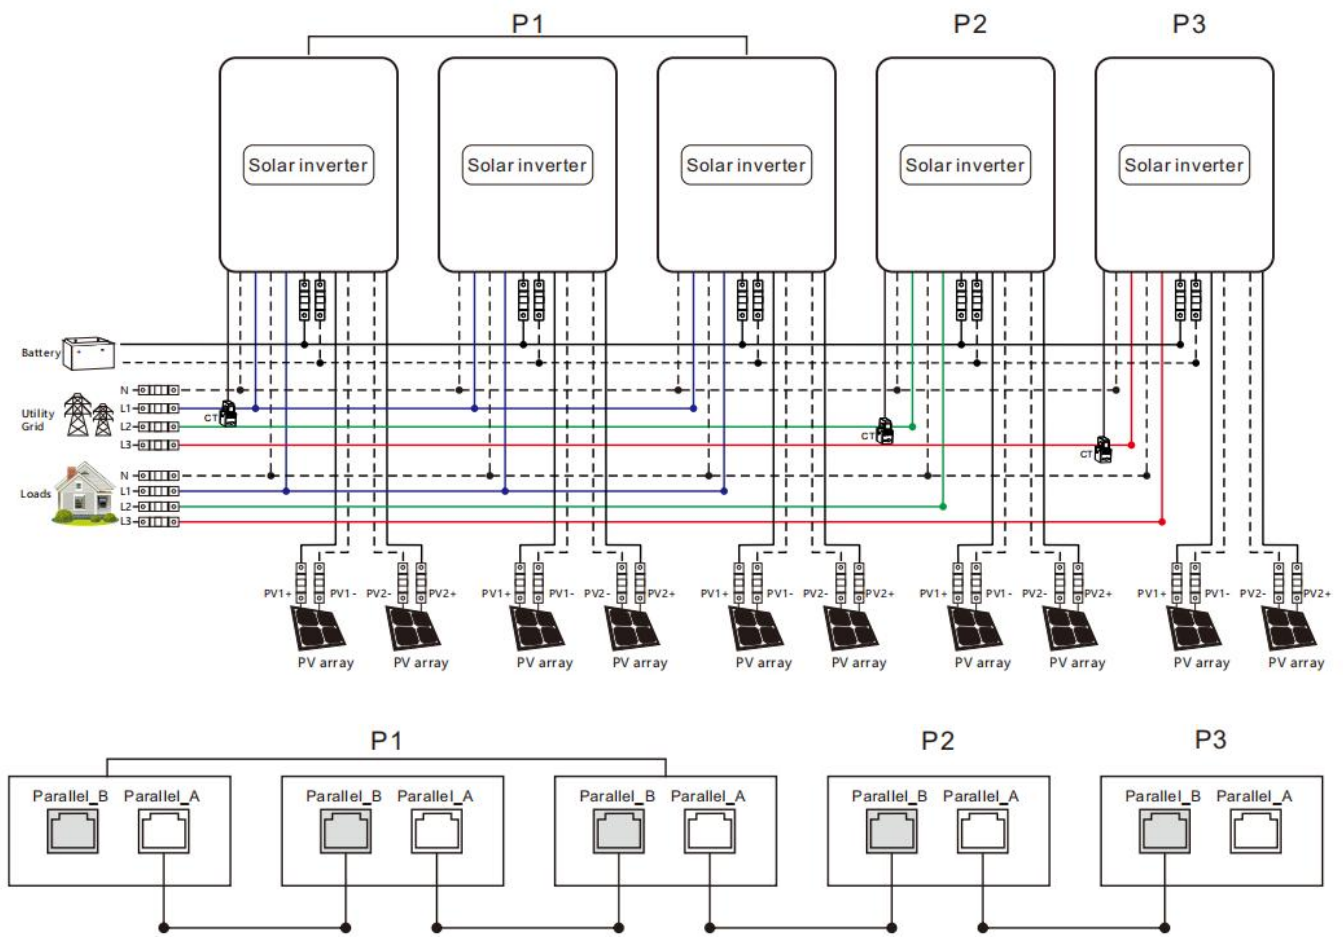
P1
P2
P3

Solar inverter
Solar inverter
Solar inverter
Solar inverter
Solar inverter

Battery

Utility Grid
N
L1
L2
L3
CT
CT
CT

Loads
N
L1
L2
L3

PV1+ PV1- PV2- PV2+
PV array PV array
PV1+ PV1- PV2- PV2+
PV array PV array
PV1+ PV1- PV2- PV2+
PV array PV array
PV1+ PV1- PV2- PV2+
PV array PV array
PV1+ PV1- PV2- PV2+
PV array PV array

P1
P2
P3

Parallel_B Parallel_A
Parallel_B Parallel_A
Parallel_B Parallel_A
Parallel_B Parallel_A
Parallel_B Parallel_A